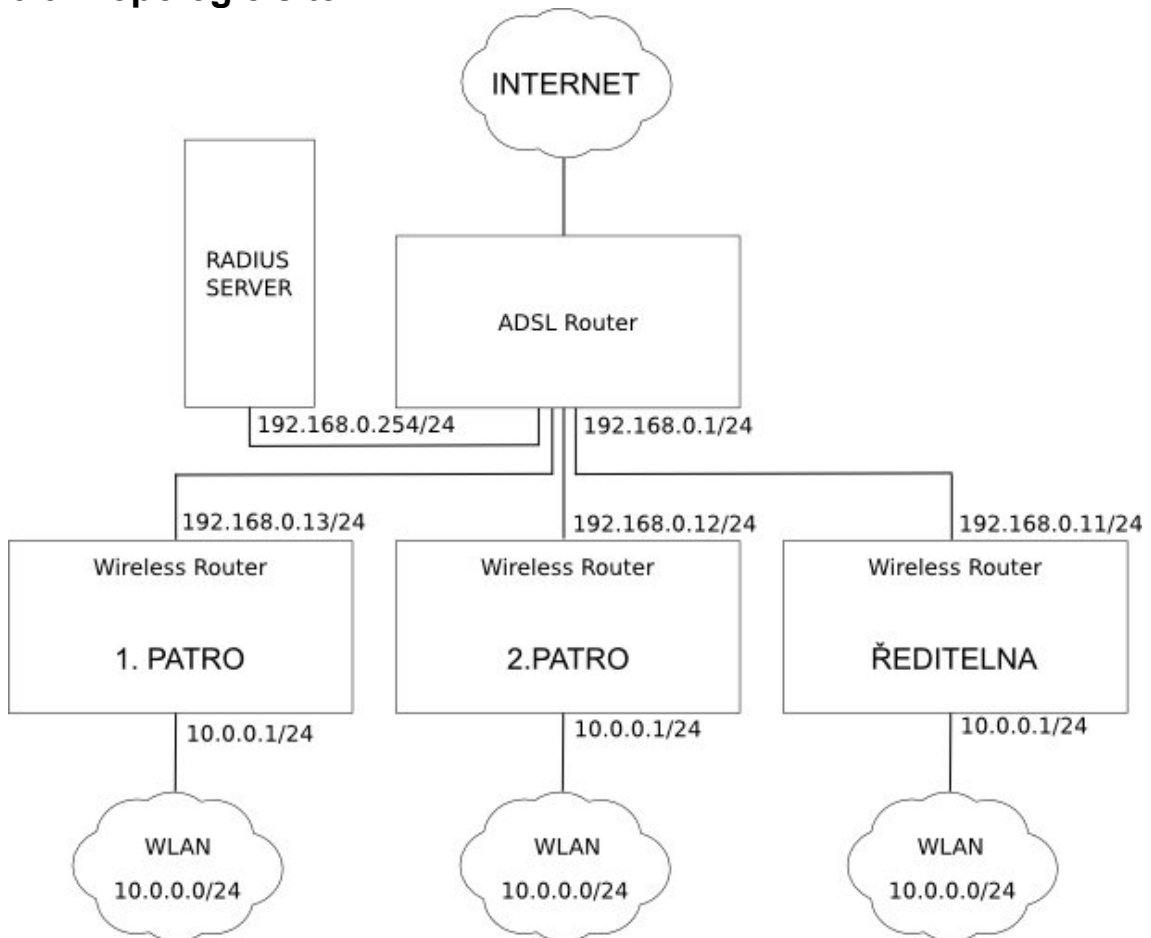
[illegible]

INTERNET

RADIUS SERVER

ADSL Router

192.168.0.254/24

192.168.0.1/24

192.168.0.13/24

192.168.0.12/24

192.168.0.11/24

Wireless Router

1. PATRO

Wireless Router

2.PATRO

Wireless Router

ŘEDITELNA

10.0.0.1/24

10.0.0.1/24

10.0.0.1/24

WLAN
10.0.0.0/24

WLAN
10.0.0.0/24

WLAN
10.0.0.0/24